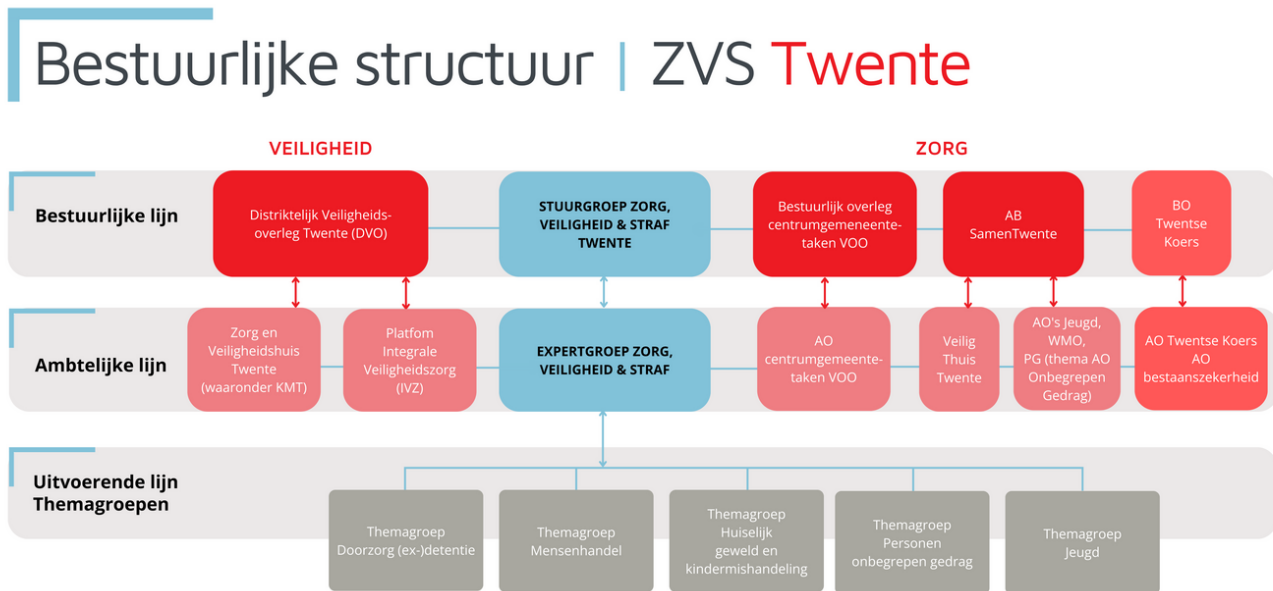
Bestuurlijke structuur | ZVS Twente

VEILIGHEID

ZORG

Bestuurlijke lijn

Districtelijk Veiligheidsoverleg Twente (DVO)

STUURGROEP ZORG, VEILIGHEID & STRAF TWENTE

Bestuurlijk overleg centrumgemeenetetaken VOO

AB SamenTwente

BO Twentse Koers

Ambtelijke lijn

Zorg en Veiligheidshuis Twente (waaronder KMT)

Platfom Integrale Veiligheidszorg (IVZ)

EXPERTGROEP ZORG, VEILIGHEID & STRAF

AO centrumgemeentetaken VOO

Veilig Thuis Twente

AO's Jeugd, WMO, PG (thema AO Onbegrepen Gedrag)

AO Twentse Koers AO bestaanszekerheid

Uitvoerende lijn Themagroepen

Themagroep Doorzorg (ex-)detentie

Themagroep Mensenhandel

Themagroep Huiselijk geweld en kindermishandeling

Themagroep Personen onbegrepen gedrag

Themagroep Jeugd